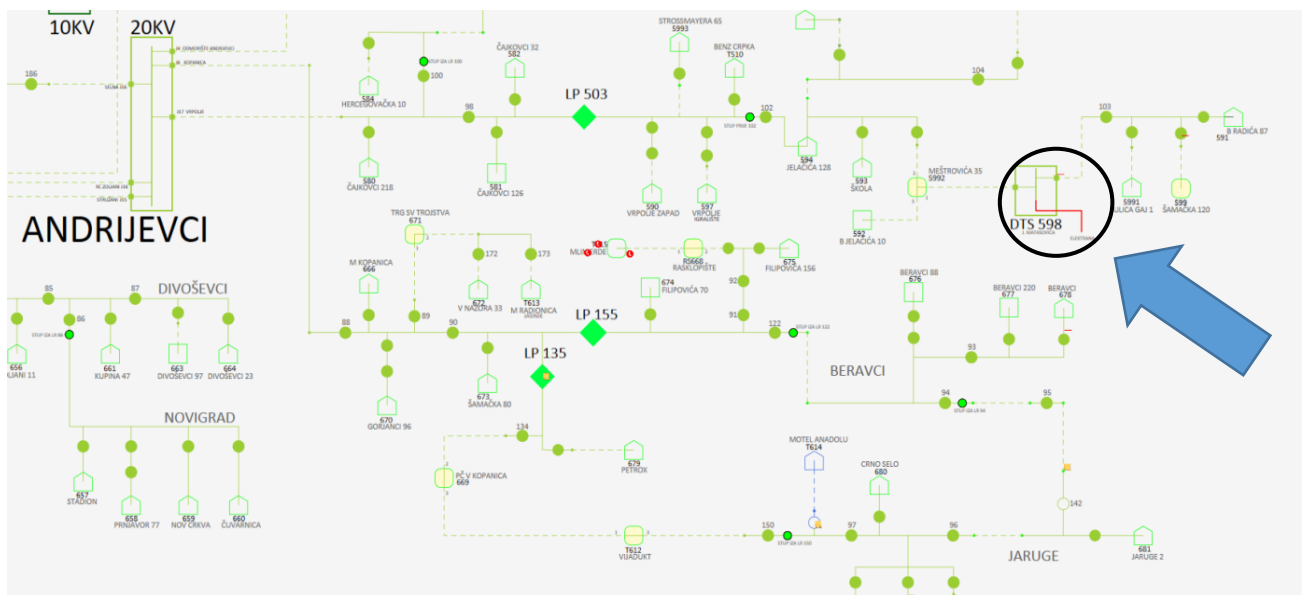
10KV
20KV
186
STROSSMAYERA 65
S993
ČAJKOVCI 32
S82
BENZ CRPKA
T510
104
100
LP 503
S84
HERCEGOVAČKA 10
98
102
103
B RADIĆA 87
591
S80
ČAJKOVCI 218
S81
ČAJKOVCI 126
590
VRPOLJE ZAPAD
597
VRPOLJE
S94
JELAČIĆA 128
593
ŠKOLA
MEŠTROVIĆA 35
S992
DTS 598
5991
ULICA GAJ 1
599
ŠAMAČKA 120
S92
B JELAČIĆA 10
ANDRIJEVCI
TRG SV TROJSTVA
671
172
173
MLINARDE
R5668
RASKLOPIŠTE
675
FILIPOVIĆA 156
M KOPANICA
666
672
V NAZORA 33
T613
M RADIONICA
674
FILIPOVIĆA 70
92
BERAVCI 88
676
BERAVCI 220
677
BERAVCI
678
85
87
DIVOŠEVCI
86
88
89
90
LP 155
91
122
656
JANI 11
661
KUPINA 47
663
DIVOŠEVCI 97
664
DIVOŠEVCI 23
LP 135
93
BERAVCI
670
GORJANCI 96
673
ŠAMAČKA 80
94
95
NOVIGRAD
134
PČ V KOPANICA
669
679
PETROX
MOTEL ANADOLU
T614
CRNO SELO
680
142
657
STADION
658
PRNJAVOR 77
659
NOV CRKVA
660
ČUVARNICA
T612
VIJADUKT
150
97
96
JARUGE
681
JARUGE 2